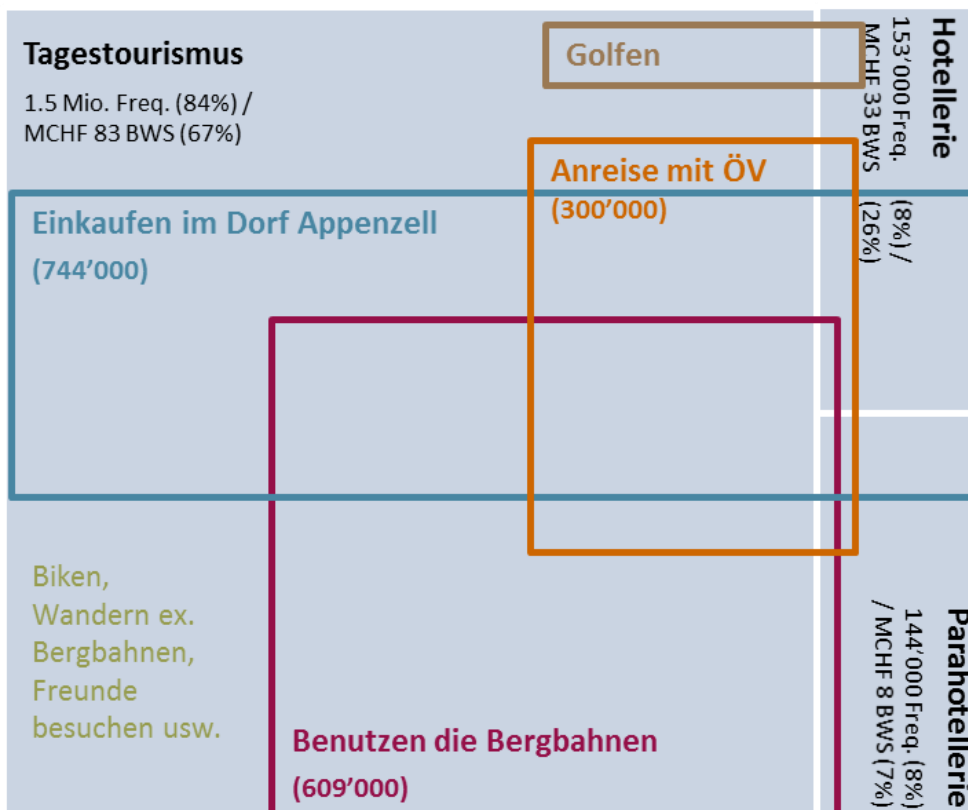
Tagestourismus

1.5 Mio. Freq. (84%) / MCHF 83 BWS (67%)

Golfen

Anreise mit ÖV

(300'000)

Hotellerie

153'000 Freq. (8%) / MCHF 33 BWS (26%)

Einkaufen im Dorf Appenzell

(744'000)

Biken, Wandern ex. Bergbahnen, Freunde besuchen usw.

Benutzen die Bergbahnen

(609'000)

Parahotellerie

144'000 Freq. (8%) / MCHF 8 BWS (7%)